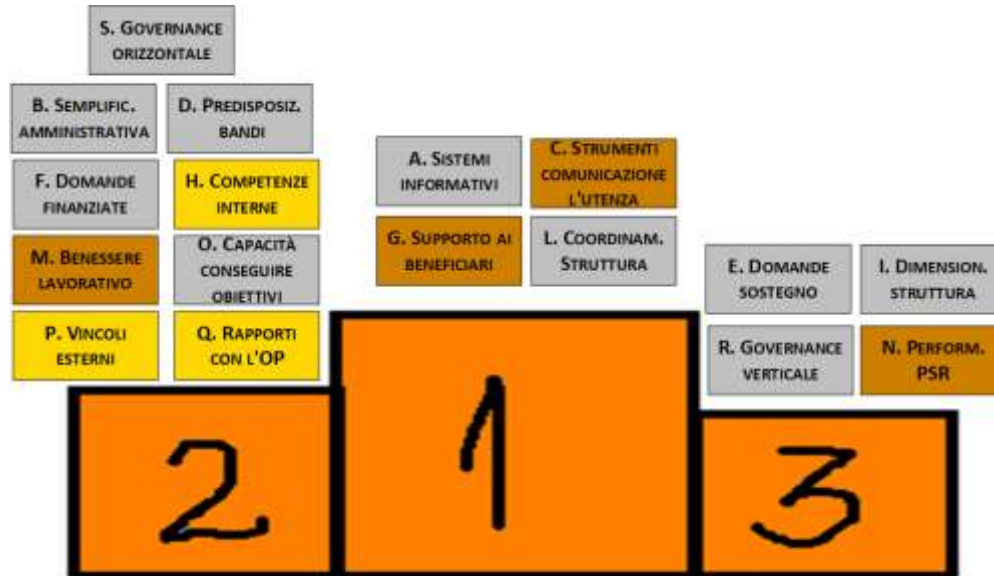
S. Governance orizzontale

B. Semplific. amministrativa

D. Predisposiz. bandi

F. Domande finanziate

H. Competenze interne

M. Benessere lavorativo

O. Capacità conseguire obiettivi

P. Vincoli esterni

Q. Rapporti con l'OP

A. Sistemi informativi

C. Strumenti comunicazione l'utenza

G. Supporto ai beneficiari

L. Coordinam. Struttura

E. Domande sostegno

I. Dimension. struttura

R. Governance verticale

N. Perform. PSR

2

1

3